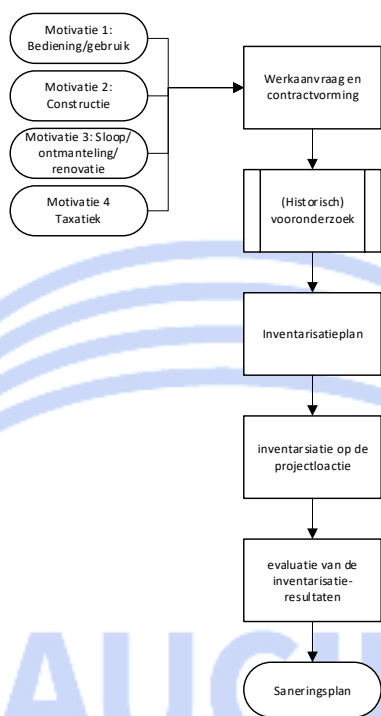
Motivatie 1: Bediening/gebruik

Motivatie 2: Constructie

Motivatie 3: Sloop/ ontmanteling/ renovatie

Motivatie 4 Taxatiek

Werkaanvraag en contractvorming

(Historisch) vooronderzoek

Inventarisatieplan

inventarsiatie op de projectloactie

evaluatie van de inventarisatie-resultaten

Saneringsplan

AUCH